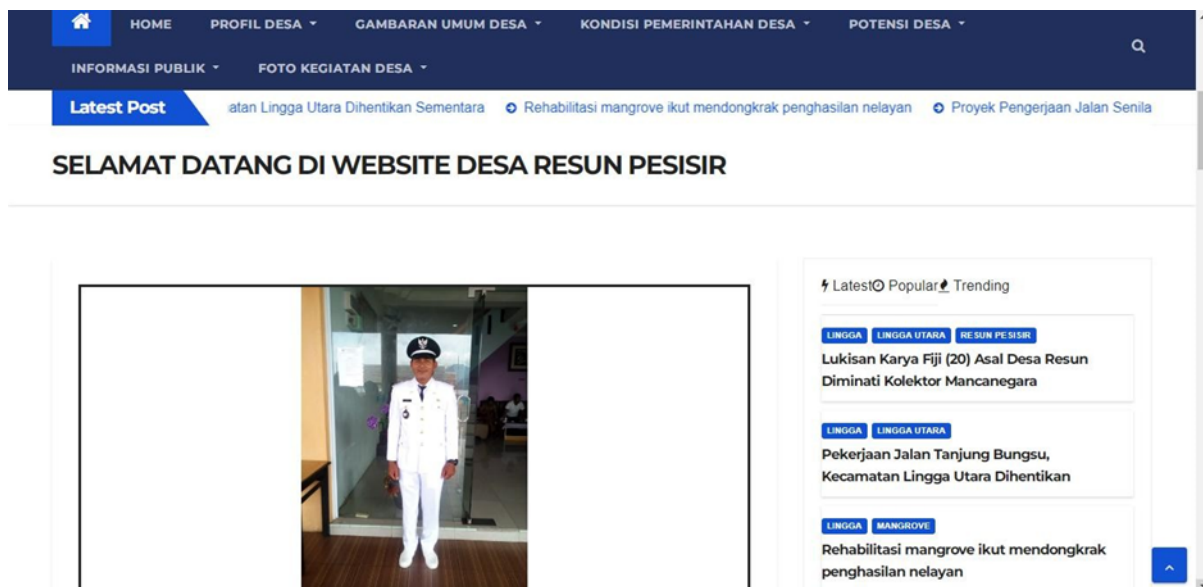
HOME PROFIL DESA ▾ GAMBARAN UMUM DESA ▾ KONDISI PEMERINTAHAN DESA ▾ POTENSI DESA ▾

INFORMASI PUBLIK ▾ FOTO KEGIATAN DESA ▾

Latest Post atan Lingga Utara Dihentikan Sementara Rehabilitasi mangrove ikut mendongkrak penghasilan nelayan Proyek Pengerjaan Jalan Senila

SELAMAT DATANG DI WEBSITE DESA RESUN PESISIR

Latest Popular Trending

LINGGA LINGGA UTARA RESUN PESISIR

Lukisan Karya Fiji (20) Asal Desa Resun Diminati Kolektor Mancanegara

LINGGA LINGGA UTARA

Pekerjaan Jalan Tanjung Bungsu, Kecamatan Lingga Utara Dihentikan

LINGGA MANGROVE

Rehabilitasi mangrove ikut mendongkrak penghasilan nelayan